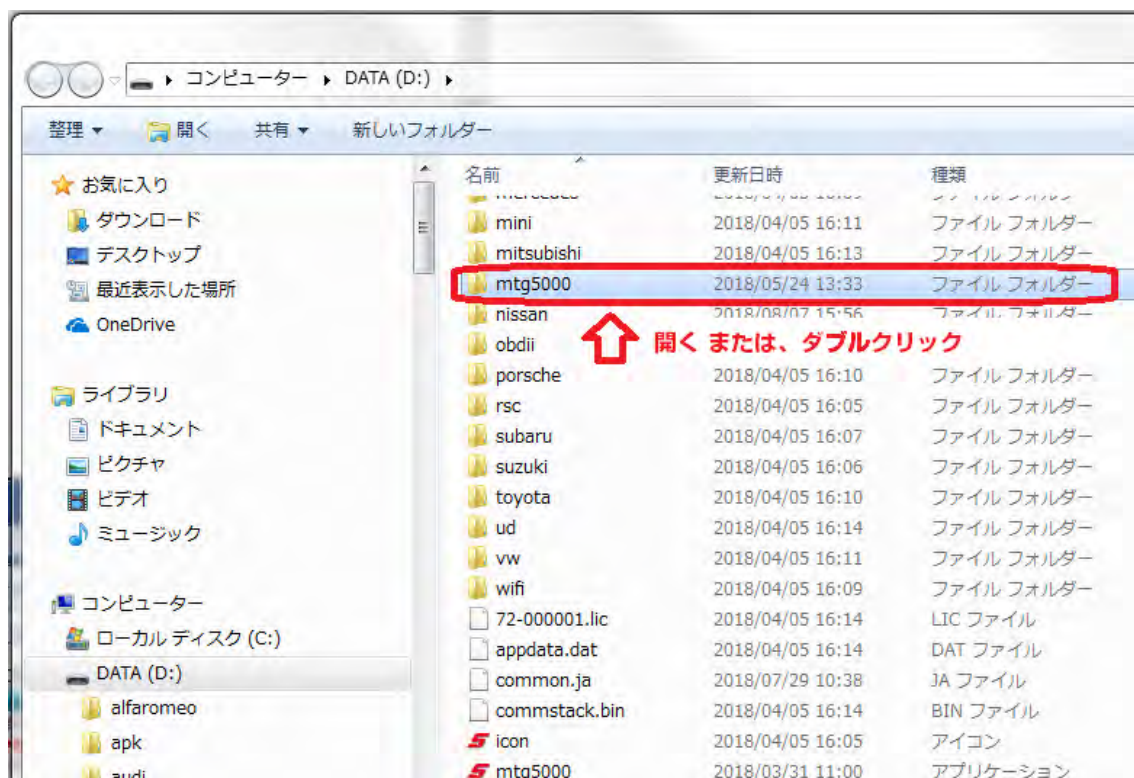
コンピューター ▸ DATA (D:) ▸

整理 ▾ 開く 共有 ▾ 新しいフォルダー

お気に入り
ダウンロード
デスクトップ
最近表示した場所
OneDrive

ライブラリ
ドキュメント
ピクチャ
ビデオ
ミュージック

コンピューター
ローカル ディスク (C:)
DATA (D:)
alfaromeo
apk
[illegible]

| 名前 | 更新日時 | 種類 |
|---|---|---|
| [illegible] | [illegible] | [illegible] |
| mini | 2018/04/05 16:11 | ファイル フォルダー |
| mitsubishi | 2018/04/05 16:13 | ファイル フォルダー |
| mtg5000 | 2018/05/24 13:33 | ファイル フォルダー |
| nissan | 2018/08/07 15:56 | ファイル フォルダー |
| obdii | | |
| porsche | 2018/04/05 16:10 | ファイル フォルダー |
| rsc | 2018/04/05 16:05 | ファイル フォルダー |
| subaru | 2018/04/05 16:07 | ファイル フォルダー |
| suzuki | 2018/04/05 16:06 | ファイル フォルダー |
| toyota | 2018/04/05 16:10 | ファイル フォルダー |
| ud | 2018/04/05 16:14 | ファイル フォルダー |
| vw | 2018/04/05 16:11 | ファイル フォルダー |
| wifi | 2018/04/05 16:09 | ファイル フォルダー |
| 72-000001.lic | 2018/04/05 16:14 | LIC ファイル |
| appdata.dat | 2018/04/05 16:14 | DAT ファイル |
| common.ja | 2018/07/29 10:38 | JA ファイル |
| commstack.bin | 2018/04/05 16:14 | BIN ファイル |
| icon | 2018/04/05 16:05 | アイコン |
| mtg5000 | 2018/03/31 11:00 | アプリケーション |

開く または、ダブルクリック